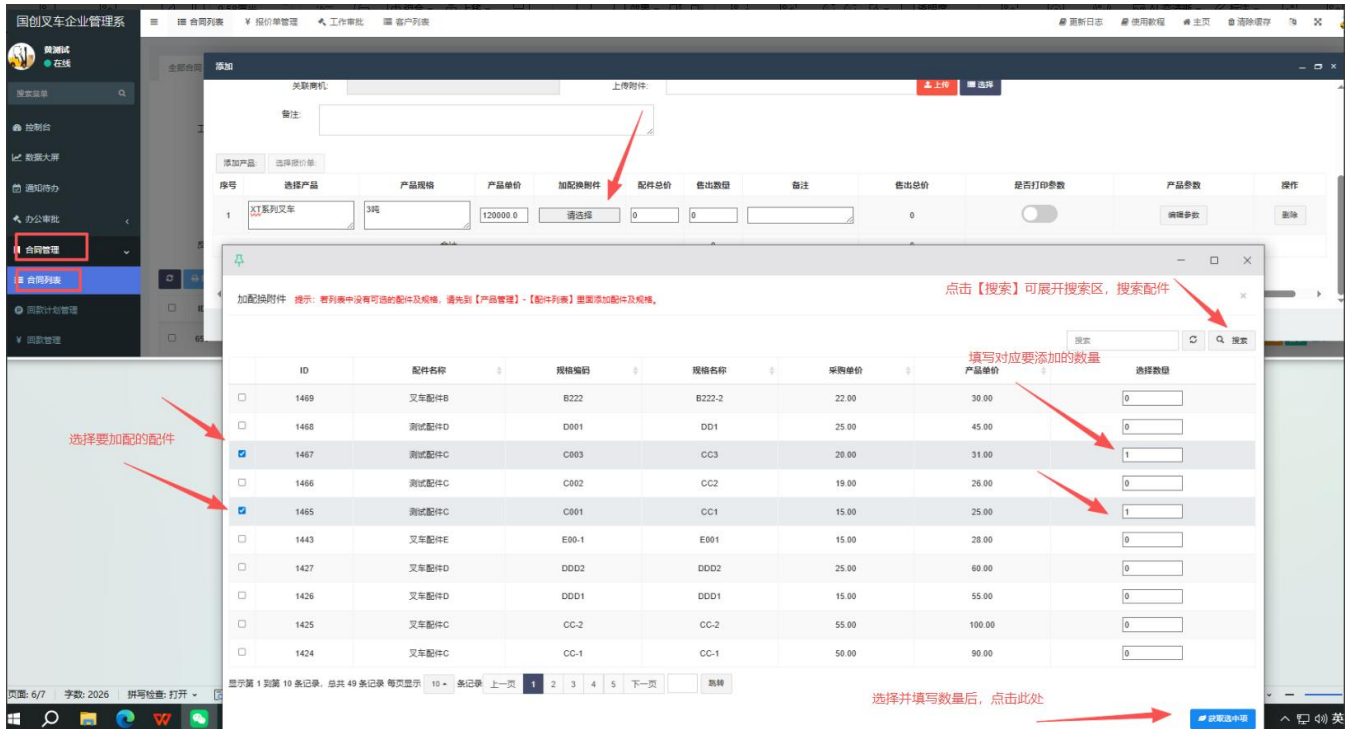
国创叉车企业管理系

合同列表 ¥ 报价单管理 工作审批 客户列表

更新日志 使用教程 主页 清除缓存

黄测试
在线

搜索菜单

控制台
数据大屏
通知待办
办公审批
合同管理
合同列表
回款计划管理
回款管理

添加

关联商机:
上传附件:
上传 选择

备注:

添加产品 选择报价单

| 序号 | 选择产品 | 产品规格 | 产品单价 | 加配换附件 | 配件总价 | 售出数量 | 备注 | 售出总价 | 是否打印参数 | 产品参数 | 操作 |
|---|---|---|---|---|---|---|---|---|---|---|---|
| 1 | XT系列叉车 | 3吨 | 120000.0 | 请选择 | 0 | 0 | | 0 | | 编辑参数 | 删除 |

加配换附件 提示：若列表中没有可选的配件及规格，请先到【产品管理】-【配件列表】里面添加配件及规格。

点击【搜索】可展开搜索区，搜索配件

搜索 搜索

填写对应要添加的数量

| | ID | 配件名称 | 规格编码 | 规格名称 | 采购单价 | 产品单价 | 选择数量 |
|---|---|---|---|---|---|---|---|
| ☐ | 1469 | 叉车配件B | B222 | B222-2 | 22.00 | 30.00 | 0 |
| ☐ | 1468 | 测试配件D | D001 | DD1 | 25.00 | 45.00 | 0 |
| ☑ | 1467 | 测试配件C | C003 | CC3 | 20.00 | 31.00 | 1 |
| ☐ | 1466 | 测试配件C | C002 | CC2 | 19.00 | 26.00 | 0 |
| ☑ | 1465 | 测试配件C | C001 | CC1 | 15.00 | 25.00 | 1 |
| ☐ | 1443 | 叉车配件E | E00-1 | E001 | 15.00 | 28.00 | 0 |
| ☐ | 1427 | 叉车配件D | DDD2 | DDD2 | 25.00 | 60.00 | 0 |
| ☐ | 1426 | 叉车配件D | DDD1 | DDD1 | 15.00 | 55.00 | 0 |
| ☐ | 1425 | 叉车配件C | CC-2 | CC-2 | 55.00 | 100.00 | 0 |
| ☐ | 1424 | 叉车配件C | CC-1 | CC-1 | 50.00 | 90.00 | 0 |

选择要加配的配件

显示第 1 到第 10 条记录，总共 49 条记录 每页显示 10 条记录 上一页 1 2 3 4 5 下一页 跳转

选择并填写数量后，点击此处

获取选中项

页面: 6/7 字数: 2026 拼写检查: 打开